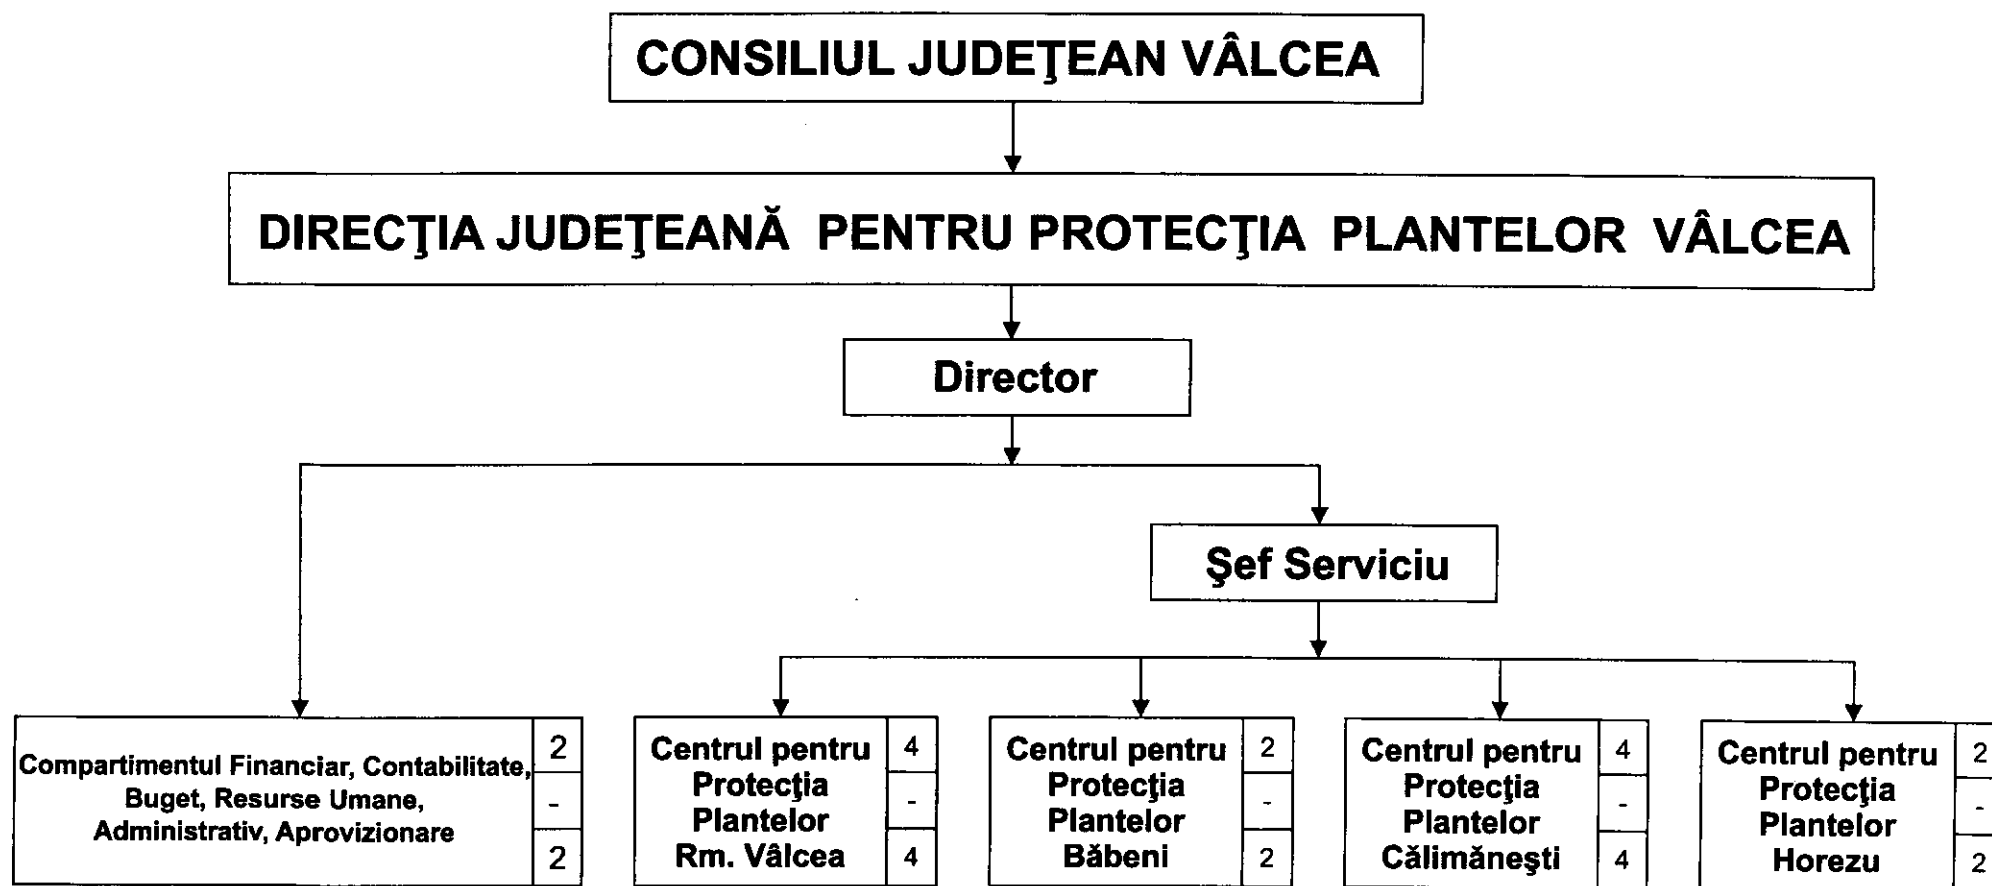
CONSILIUL JUDEŢEAN VÂLCEA

DIRECŢIA JUDEŢEANĂ PENTRU PROTECŢIA PLANTELOR VÂLCEA

Director

Şef Serviciu

Compartimentul Financiar, Contabilitate, Buget, Resurse Umane, Administrativ, Aprovizionare

2
-
2

Centrul pentru Protecţia Plantelor Rm. Vâlcea

4
-
4

Centrul pentru Protecţia Plantelor Băbeni

2
-
2

Centrul pentru Protecţia Plantelor Călimăneşti

4
-
4

Centrul pentru Protecţia Plantelor Horezu

2
-
2